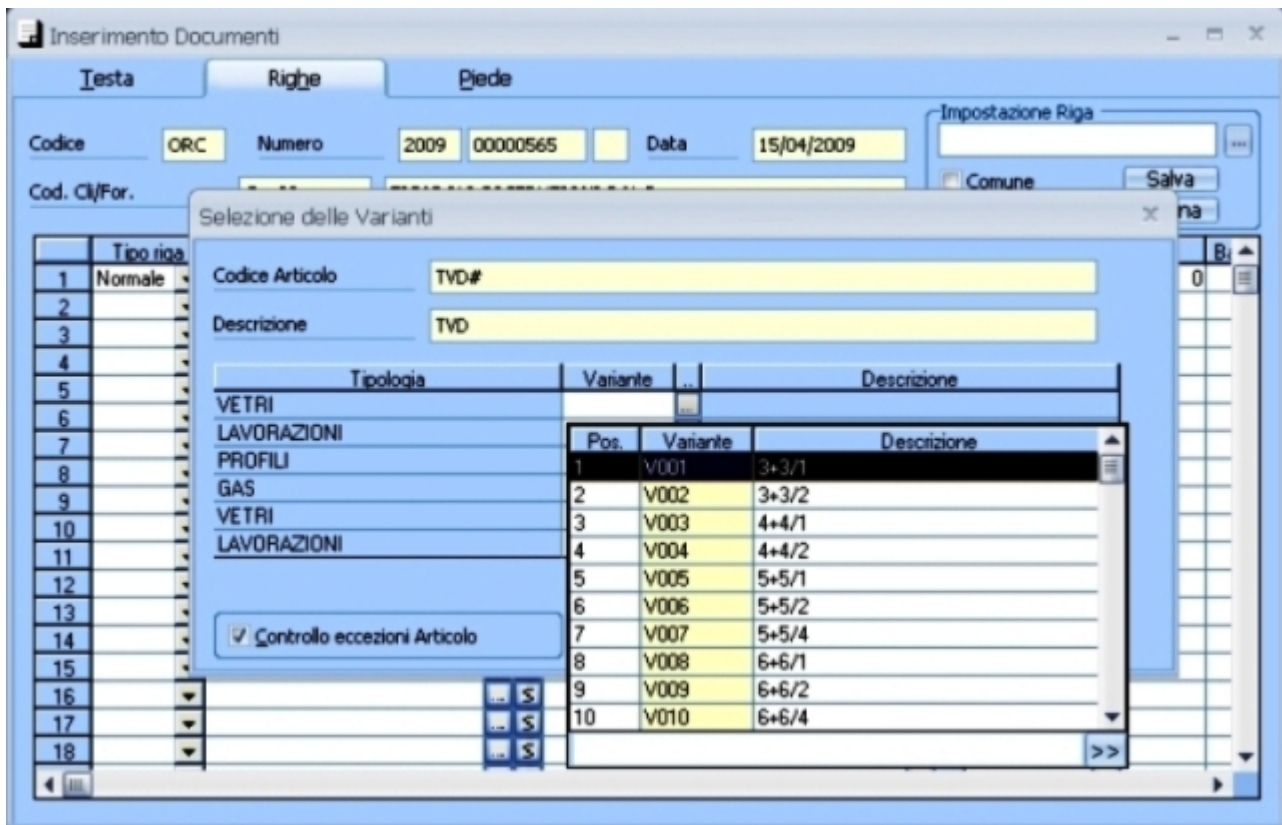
Inserimento Documenti

Testa | Righe | Piede

Codice ORC Numero 2009 00000565 Data 15/04/2009

Cod. Cli/For. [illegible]

Impostazione Riga
...
Comune Salva
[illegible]na

Selezione delle Varianti

| | Tipo riga |
|---|---|
| 1 | Normale |
| 2 | |
| 3 | |
| 4 | |
| 5 | |
| 6 | |
| 7 | |
| 8 | |
| 9 | |
| 10 | |
| 11 | |
| 12 | |
| 13 | |
| 14 | |
| 15 | |
| 16 | |
| 17 | |
| 18 | |

B 0

Codice Articolo TVD#

Descrizione TVD

| Tipologia | Variante | .. | Descrizione |
|---|---|---|---|
| VETRI | | ... | |
| LAVORAZIONI | | | |
| PROFILI | | | |
| GAS | | | |
| VETRI | | | |
| LAVORAZIONI | | | |

| Pos. | Variante | Descrizione |
|---|---|---|
| 1 | V001 | 3+3/1 |
| 2 | V002 | 3+3/2 |
| 3 | V003 | 4+4/1 |
| 4 | V004 | 4+4/2 |
| 5 | V005 | 5+5/1 |
| 6 | V006 | 5+5/2 |
| 7 | V007 | 5+5/4 |
| 8 | V008 | 6+6/1 |
| 9 | V009 | 6+6/2 |
| 10 | V010 | 6+6/4 |

>>

Controllo eccezioni Articolo

... S
... S
... S